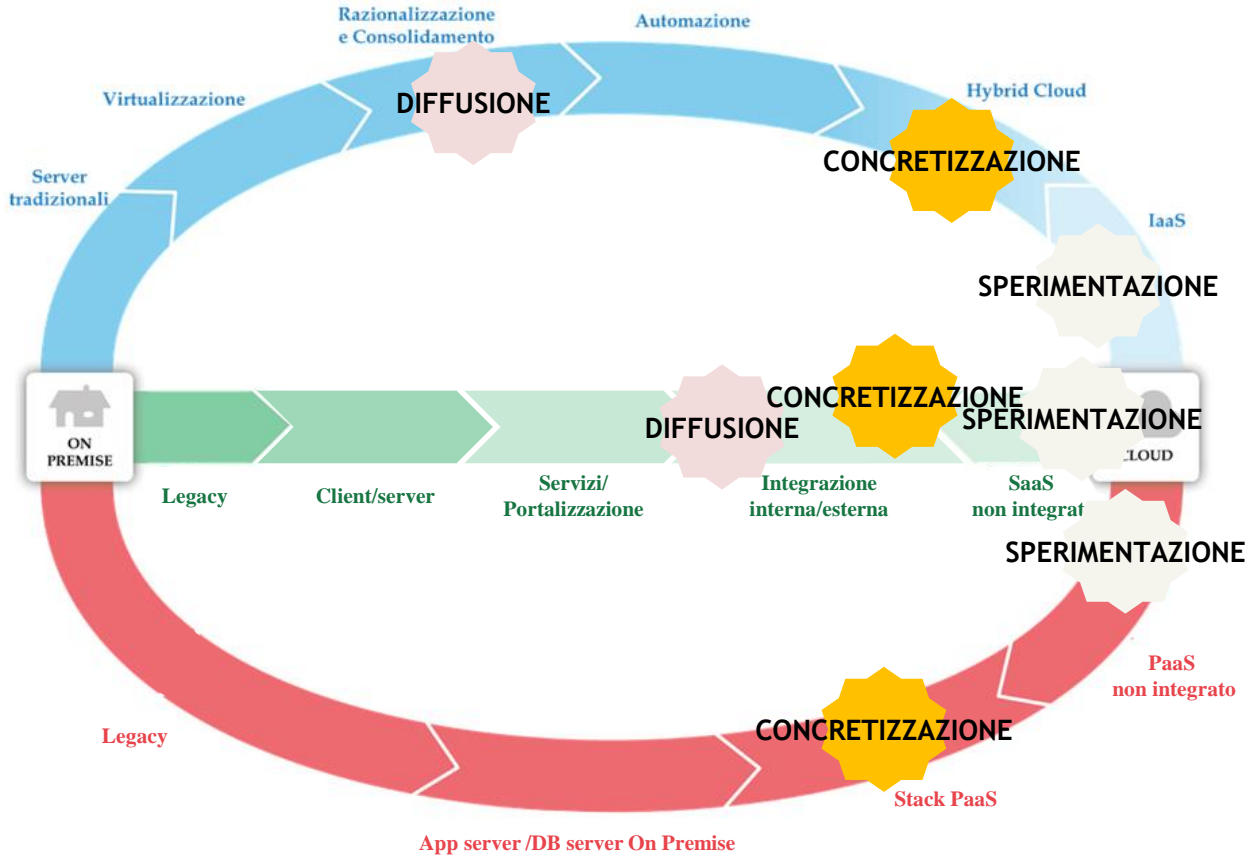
Razionalizzazione e Consolidamento

Automazione

DIFFUSIONE

Virtualizzazione

Hybrid Cloud

CONCRETIZZAZIONE

Server tradizionali

IaaS

SPERIMENTAZIONE

ON PREMISE

CONCRETIZZAZIONE

SPERIMENTAZIONE

DIFFUSIONE

CLOUD

Legacy

Client/server

Servizi/ Portalizzazione

Integrazione interna/esterna

SaaS non integrat

SPERIMENTAZIONE

PaaS non integrato

Legacy

CONCRETIZZAZIONE

Stack PaaS

App server /DB server On Premise